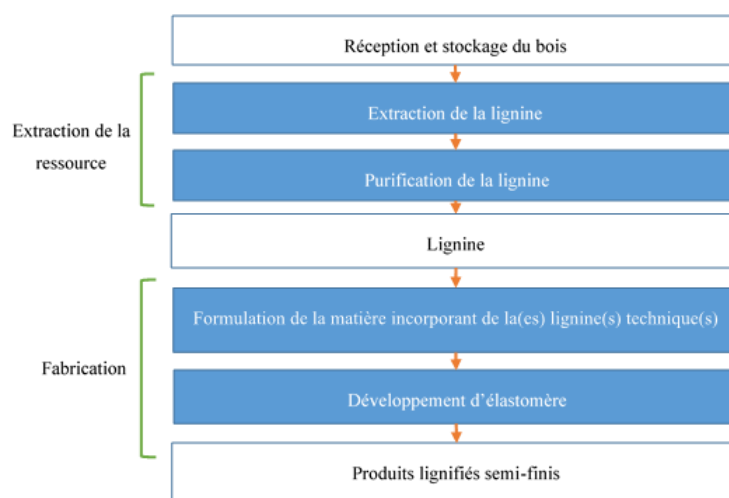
Réception et stockage du bois

Extraction de la ressource

Extraction de la lignine

Purification de la lignine

Lignine

Fabrication

Formulation de la matière incorporant de la(es) lignine(s) technique(s)

Développement d'élastomère

Produits lignifiés semi-finis